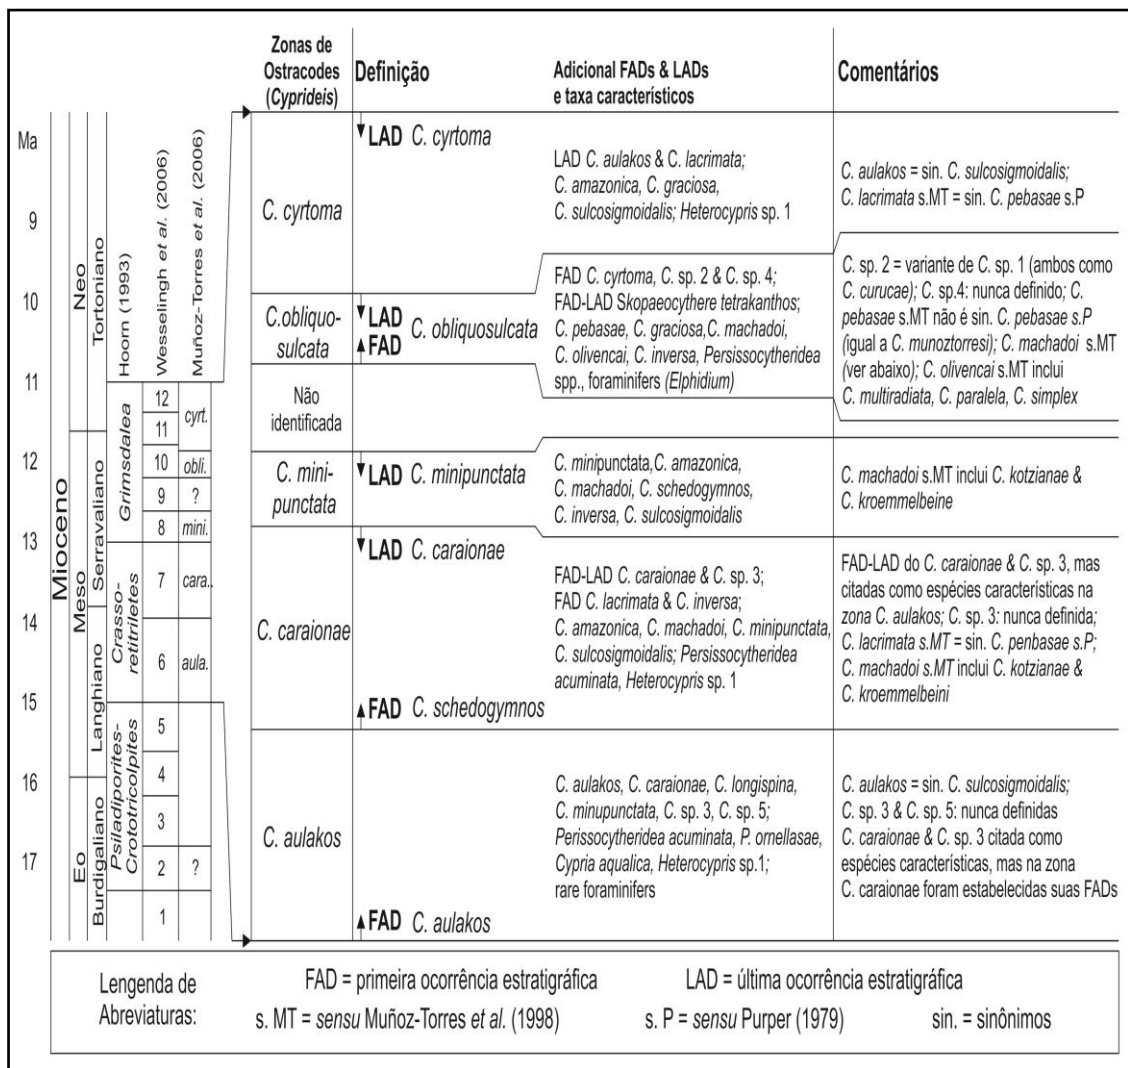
| Ma | Época | | Idade | Hoorn (1993) | Wesselingh et al. (2006) | Muñoz-Torres et al. (2006) |
|---|---|---|---|---|---|---|
| 9 | Mioceno | Neo | Tortoniano | | | |
| 10 | | | | | | |
| 11 | | | | Grimsdalea | 12 | cyrt. |
| | | | | | 11 | |
| 12 | | Meso | Serravaliano | | 10 | obli. |
| | | | | | 9 | ? |
| | | | | | 8 | mini. |
| 13 | | | | Crasso-retitriletes | 7 | cara.. |
| 14 | | | Langhiano | | 6 | aula. |
| 15 | | | | Psiladiporites-Crototricolpites | 5 | |
| 16 | | Eo | Burdigaliano | | 4 | |
| | | | | | 3 | |
| 17 | | | | | 2 | ? |
| | | | | | 1 | |

| Zonas de Ostracodes (*Cyprideis*) | Definição | Adicional FADs & LADs e taxa característicos | Comentários |
|---|---|---|---|
| *C. cyrtoma* | LAD *C. cyrtoma* | LAD *C. aulakos* & *C. lacrimata; C. amazonica, C. graciosa, C. sulcosigmoidalis; Heterocypris* sp. 1 | *C. aulakos* = sin. *C. sulcosigmoidalis; C. lacrimata* s.MT = sin. *C. pebasae* s.P |
| *C.obliquo-sulcata* | LAD FAD *C. obliquosulcata* | FAD *C. cyrtoma, C.* sp. 2 & *C.* sp. 4; FAD-LAD *Skopaeocythere tetrakanthos*; *C. pebasae, C. graciosa,C. machadoi, C. olivencai, C. inversa, Persissocytheridea* spp., foraminifers *(Elphidium)* | *C.* sp. 2 = variante de *C.* sp. 1 (ambos como *C. curucae*); *C.* sp.4: nunca definido; *C. pebasae* s.MT não é sin. *C. pebasae s.P* (igual a *C. munoztorresi*); *C. machadoi* s.MT (ver abaixo); *C. olivencai* s.MT inclui *C. multiradiata, C. paralela, C. simplex* |
| Não identificada | | | |
| *C. mini-punctata* | LAD *C. minipunctata* | *C. minipunctata,C. amazonica, C. machadoi, C. schedogymnos, C. inversa, C. sulcosigmoidalis* | *C. machadoi* s.MT inclui *C. kotzianae* & *C. kroemmelbeine* |
| *C. caraionae* | LAD *C. caraionae* ... FAD *C. schedogymnos* | FAD-LAD *C. caraionae* & *C.* sp. 3; FAD *C. lacrimata* & *C. inversa*; *C. amazonica, C. machadoi, C. minipunctata, C. sulcosigmoidalis; Persissocytheridea acuminata, Heterocypris* sp. 1 | FAD-LAD do *C. caraionae* & *C.* sp. 3, mas citadas como espécies características na zona *C. aulakos*; *C.* sp. 3: nunca definida; *C. lacrimata s.MT* = sin. *C. penbasae s.P; C. machadoi s.MT* inclui *C. kotzianae* & *C. kroemmelbeini* |
| *C. aulakos* | FAD *C. aulakos* | *C. aulakos, C. caraionae, C. longispina, C. minupunctata, C.* sp. 3, *C.* sp. 5; *Perissocytheridea acuminata, P. ornellasae, Cypria aqualica, Heterocypris* sp.1; rare foraminifers | *C. aulakos* = sin. *C. sulcosigmoidalis;* C. sp. 3 & C. sp. 5: nunca definidas *C. caraionae* & *C.* sp. 3 citada como espécies características, mas na zona C. caraionae foram estabelecidas suas FADs |

Lengenda de Abreviaturas: FAD = primeira ocorrência estratigráfica LAD = última ocorrência estratigráfica
s. MT = *sensu* Muñoz-Torres *et al.* (1998) s. P = *sensu* Purper (1979) sin. = sinônimos